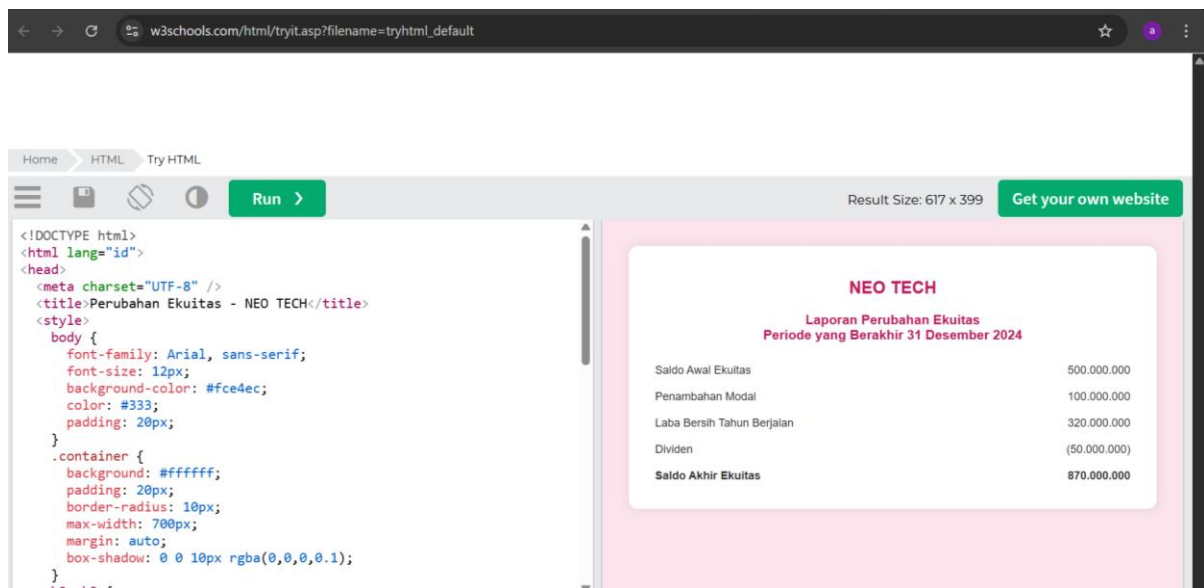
w3schools.com/html/tryit.asp?filename=tryhtml_default

Home HTML Try HTML

Run ❯

Result Size: 617 x 399

Get your own website

```
<!DOCTYPE html>
<html lang="id">
<head>
  <meta charset="UTF-8" />
  <title>Perubahan Ekuitas - NEO TECH</title>
  <style>
    body {
      font-family: Arial, sans-serif;
      font-size: 12px;
      background-color: #fce4ec;
      color: #333;
      padding: 20px;
    }
    .container {
      background: #ffffff;
      padding: 20px;
      border-radius: 10px;
      max-width: 700px;
      margin: auto;
      box-shadow: 0 0 10px rgba(0,0,0,0.1);
    }
```

NEO TECH

Laporan Perubahan Ekuitas
Periode yang Berakhir 31 Desember 2024

| | |
|---|---|
| Saldo Awal Ekuitas | 500.000.000 |
| Penambahan Modal | 100.000.000 |
| Laba Bersih Tahun Berjalan | 320.000.000 |
| Dividen | (50.000.000) |
| Saldo Akhir Ekuitas | 870.000.000 |